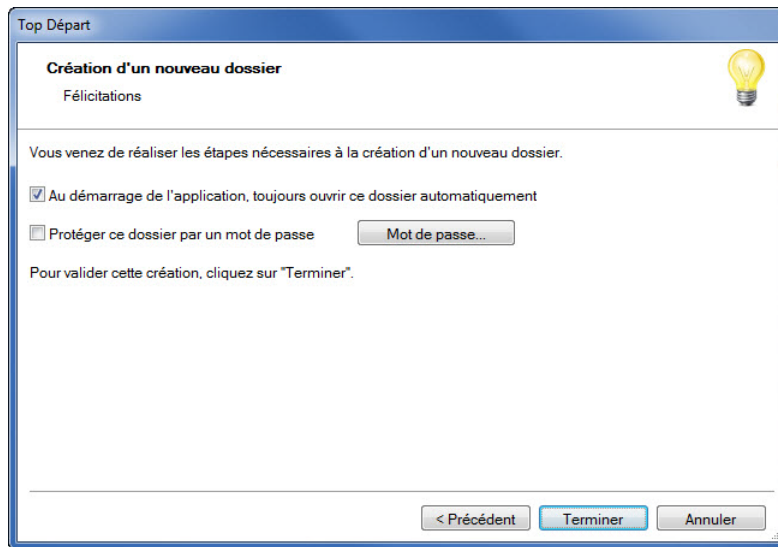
Top Départ

Création d'un nouveau dossier

Félicitations

Vous venez de réaliser les étapes nécessaires à la création d'un nouveau dossier.

Au démarrage de l'application, toujours ouvrir ce dossier automatiquement

Protéger ce dossier par un mot de passe

Mot de passe...

Pour valider cette création, cliquez sur "Terminer".

< Précédent

Terminer

Annuler